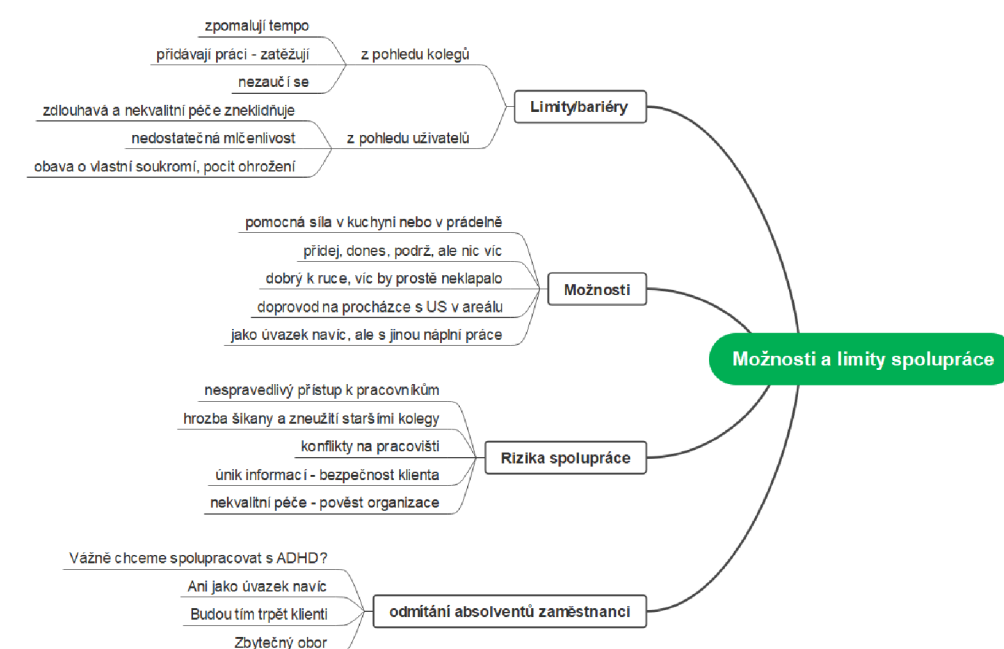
Možnosti a limity spolupráce

Limity/bariéry

z pohledu kolegů

zpomalují tempo

přidávají práci - zatěžují

nezaučí se

z pohledu uživatelů

zdlouhavá a nekvalitní péče zneklidňuje

nedostatečná mlčenlivost

obava o vlastní soukromí, pocit ohrožení

Možnosti

pomocná síla v kuchyni nebo v prádelně

přidej, dones, podrž, ale nic víc

dobrý k ruce, víc by prostě neklapalo

doprovod na procházce s US v areálu

jako úvazek navíc, ale s jinou náplní práce

Rizika spolupráce

nespravedlivý přístup k pracovníkům

hrozba šikany a zneužití staršími kolegy

konflikty na pracovišti

únik informací - bezpečnost klienta

nekvalitní péče - pověst organizace

odmítání absolventů zaměstnanci

Vážně chceme spolupracovat s ADHD?

Ani jako úvazek navíc

Budou tím trpět klienti

Zbytečný obor